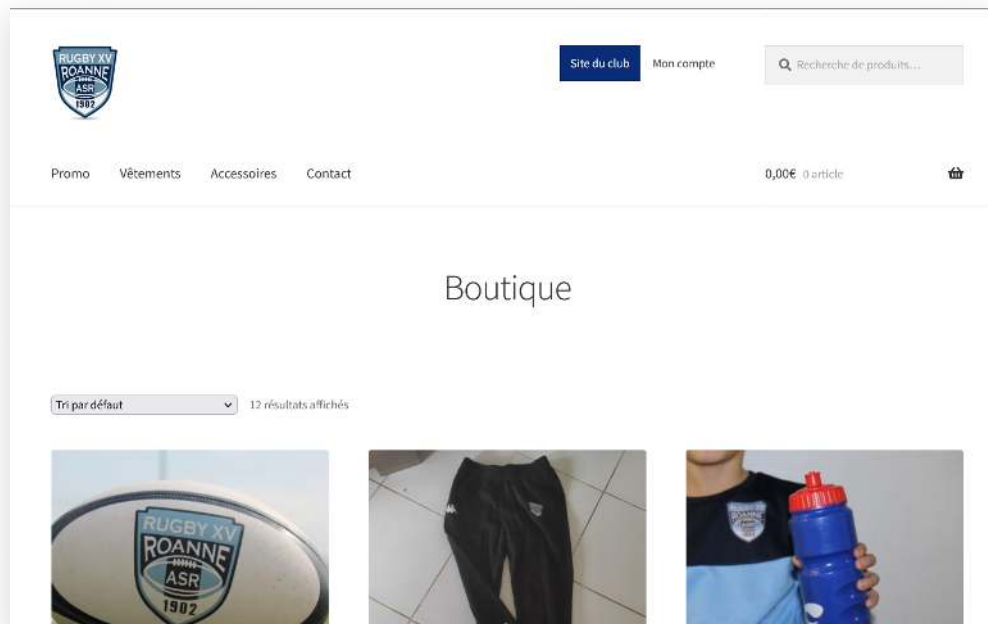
RUGBY XV
ROANNE
ASR
1902

Site du club Mon compte

Recherche de produits…

Promo Vêtements Accessoires Contact

0,00€ 0 article

Boutique

Tri par défaut

12 résultats affichés

RUGBY XV
ROANNE
ASR
1902